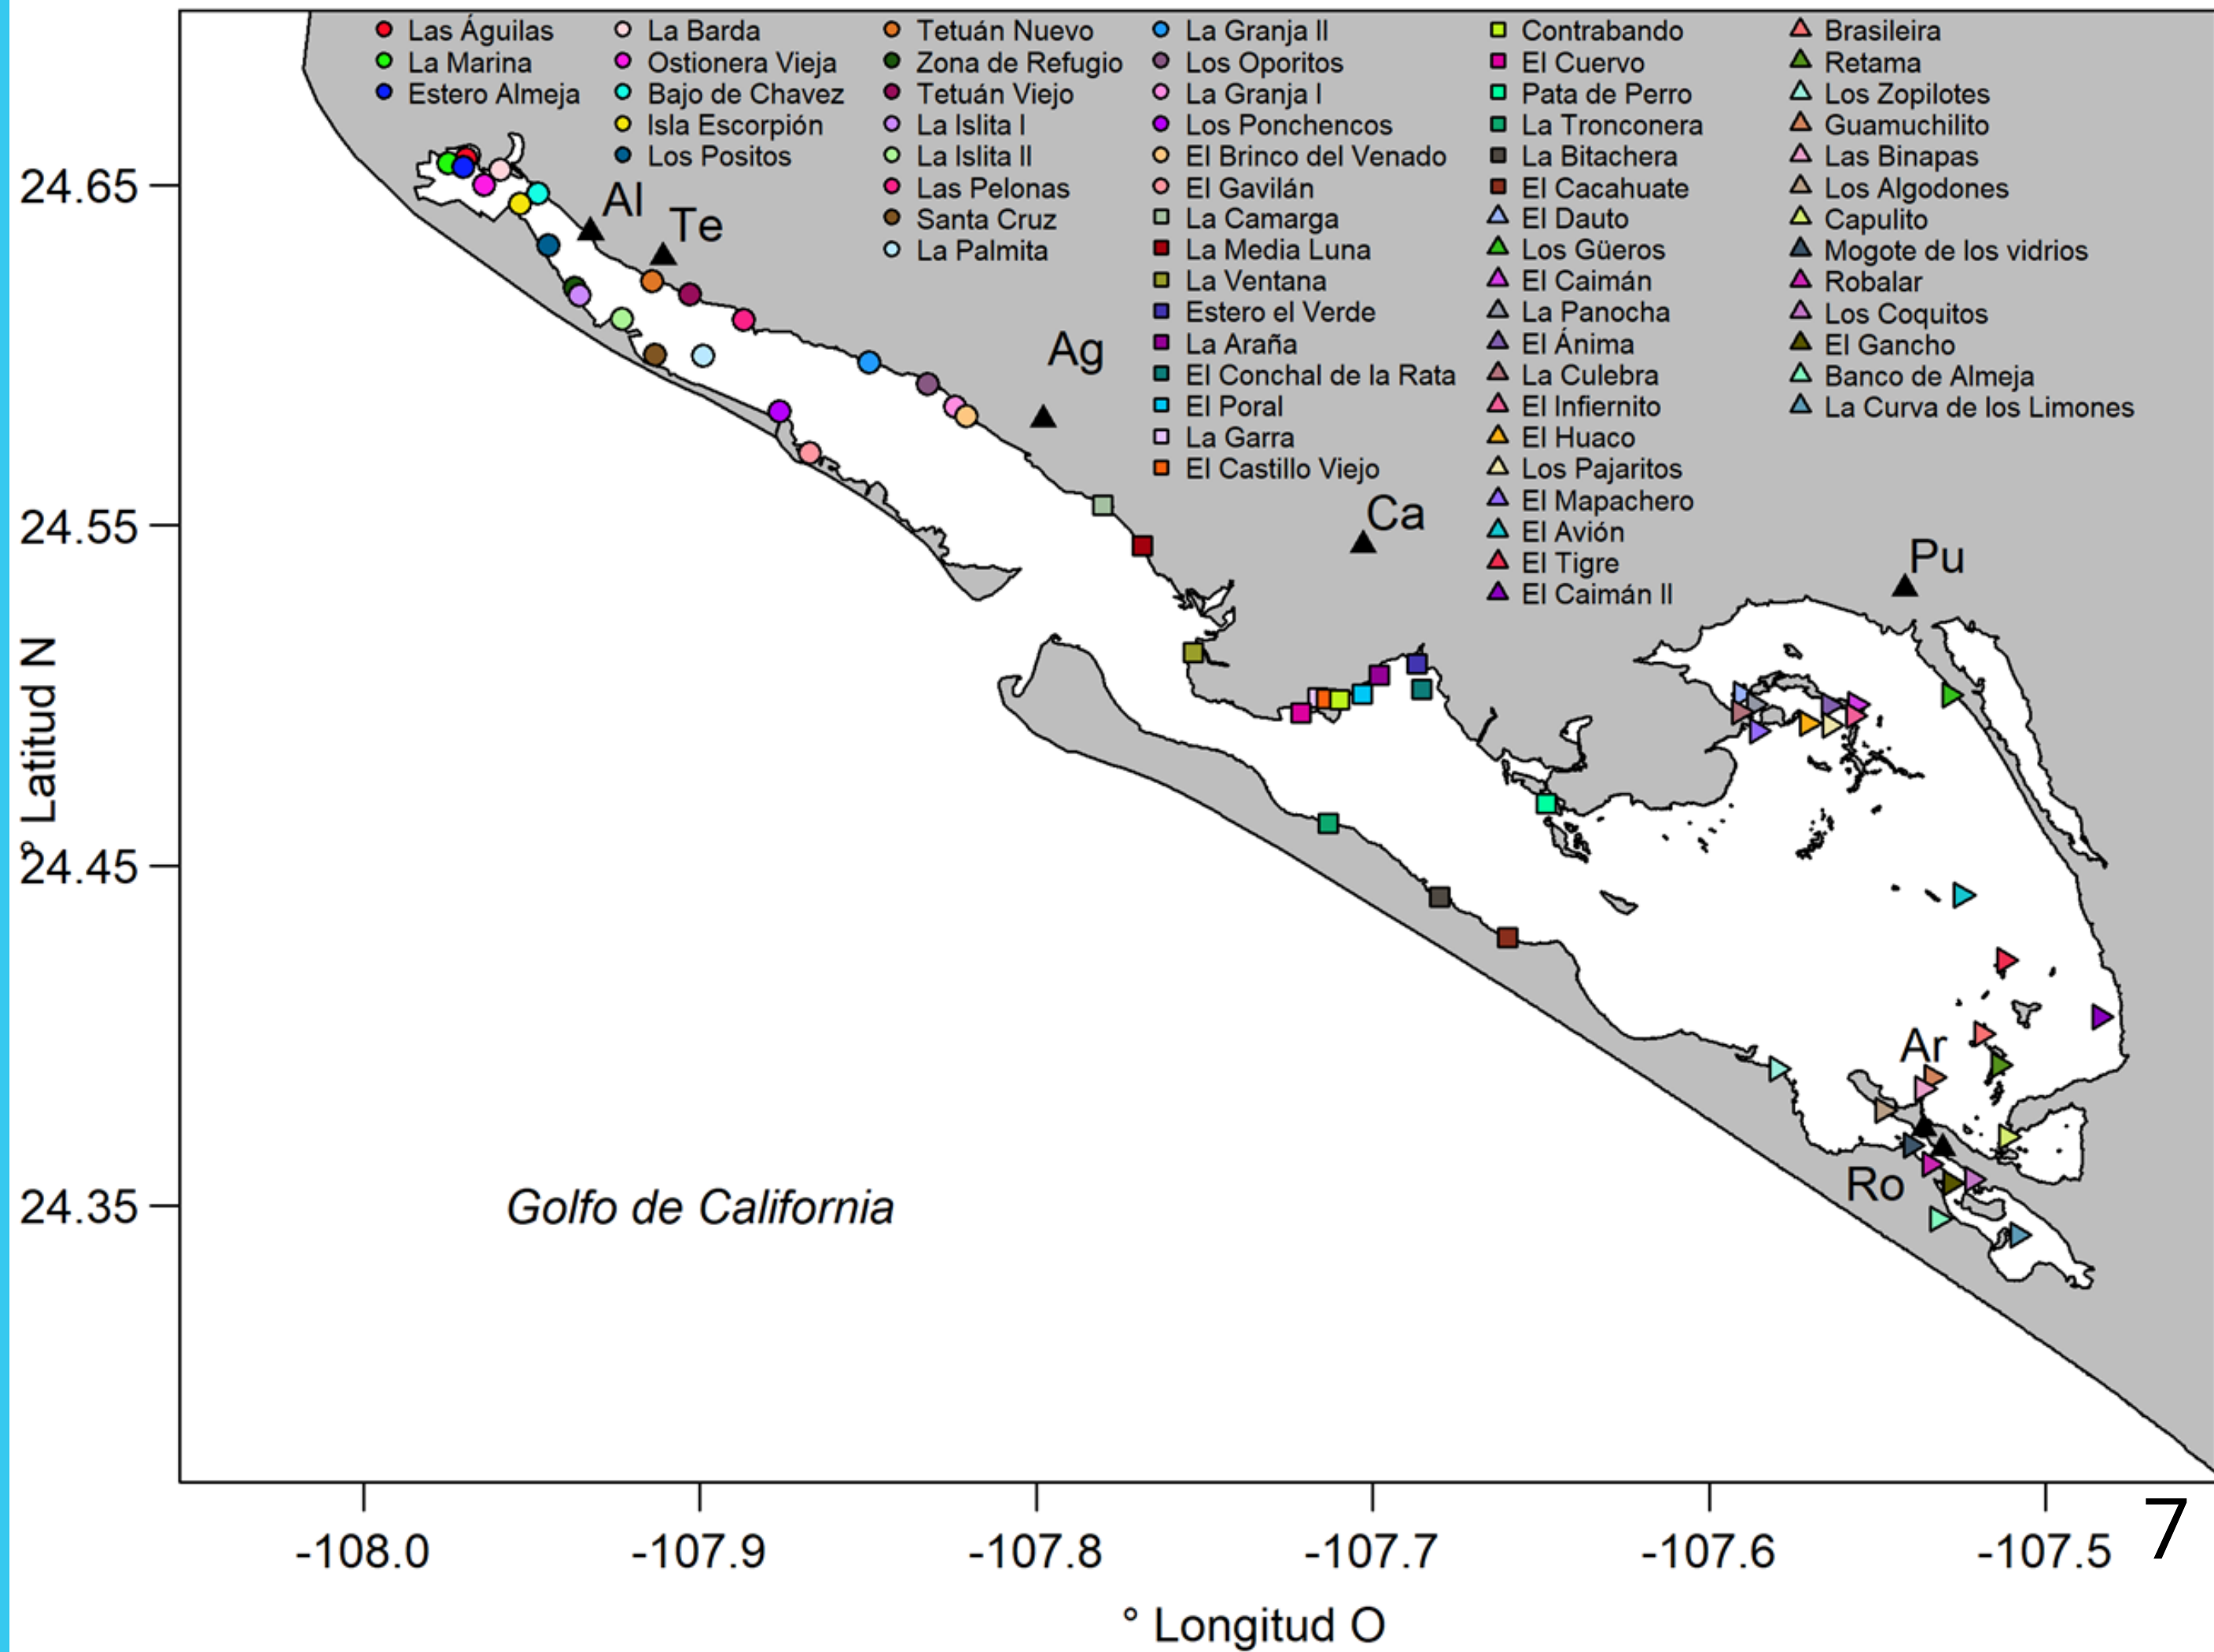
Las Águilas
La Marina
Estero Almeja

La Barda
Ostionera Vieja
Bajo de Chavez
Isla Escorpión
Los Positos

Tetuán Nuevo
Zona de Refugio
Tetuán Viejo
La Islita I
La Islita II
Las Pelonas
Santa Cruz
La Palmita

La Granja II
Los Oporitos
La Granja I
Los Ponchencos
El Brinco del Venado
El Gavilán
La Camarga
La Media Luna
La Ventana
Estero el Verde
La Araña
El Conchal de la Rata
El Poral
La Garra
El Castillo Viejo

Contrabando
El Cuervo
Pata de Perro
La Tronconera
La Bitachera
El Cacahuate
El Dauto
Los Güeros
El Caimán
La Panocha
El Ánima
La Culebra
El Infiernito
El Huaco
Los Pajaritos
El Mapachero
El Avión
El Tigre
El Caimán II

Brasileira
Retama
Los Zopilotes
Guamuchilito
Las Binapas
Los Algodones
Capulito
Mogote de los vidrios
Robalar
Los Coquitos
El Gancho
Banco de Almeja
La Curva de los Limones

Al
Te
Ag
Ca
Pu
Ar
Ro

Golfo de California

24.65
24.55
24.45
24.35
° Latitud N

-108.0
-107.9
-107.8
-107.7
-107.6
-107.5
° Longitud O

7